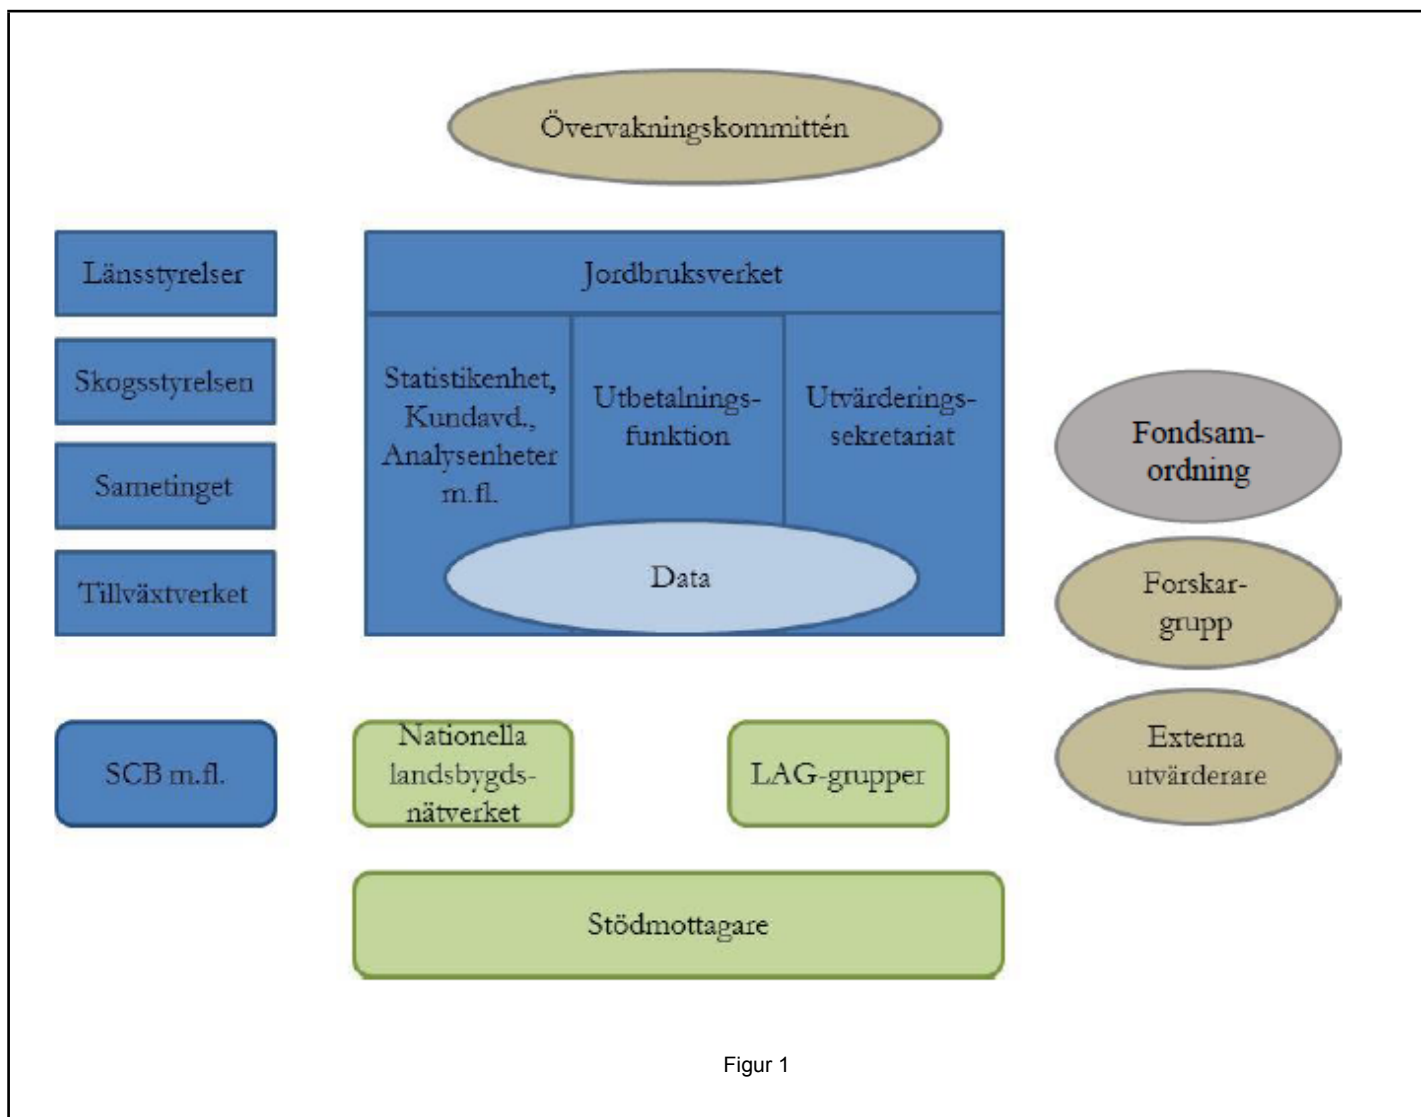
Övervakningskommittén

Länsstyrelser

Skogsstyrelsen

Sametinget

Tillväxtverket

Jordbruksverket

Statistikenhet, Kundavd., Analysenheter m.fl.

Utbetalningsfunktion

Utvärderingssekretariat

Data

Fondsamordning

Forskargrupp

Externa utvärderare

SCB m.fl.

Nationella landsbygdsnätverket

LAG-grupper

Stödmottagare

Figur 1